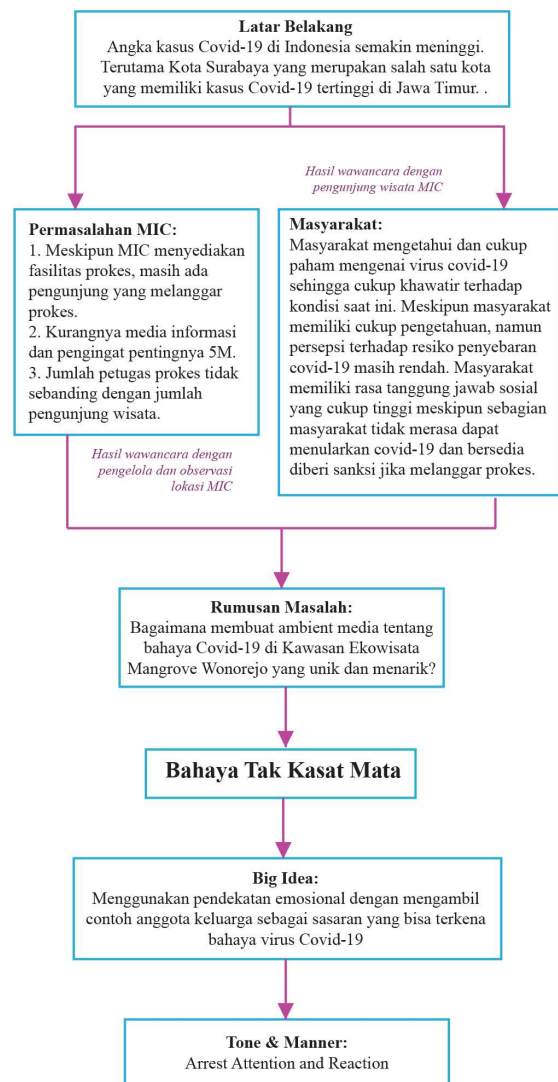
**Latar Belakang**
Angka kasus Covid-19 di Indonesia semakin meninggi. Terutama Kota Surabaya yang merupakan salah satu kota yang memiliki kasus Covid-19 tertinggi di Jawa Timur. .

*Hasil wawancara dengan pengunjung wisata MIC*

**Permasalahan MIC:**
1. Meskipun MIC menyediakan fasilitas prokes, masih ada pengunjung yang melanggar prokes.
2. Kurangnya media informasi dan pengingat pentingnya 5M.
3. Jumlah petugas prokes tidak sebanding dengan jumlah pengunjung wisata.

*Hasil wawancara dengan pengelola dan observasi lokasi MIC*

**Masyarakat:**
Masyarakat mengetahui dan cukup paham mengenai virus covid-19 sehingga cukup khawatir terhadap kondisi saat ini. Meskipun masyarakat memiliki cukup pengetahuan, namun persepsi terhadap resiko penyebaran covid-19 masih rendah. Masyarakat memiliki rasa tanggung jawab sosial yang cukup tinggi meskipun sebagian masyarakat tidak merasa dapat menularkan covid-19 dan bersedia diberi sanksi jika melanggar prokes.

**Rumusan Masalah:**
Bagaimana membuat ambient media tentang bahaya Covid-19 di Kawasan Ekowisata Mangrove Wonorejo yang unik dan menarik?

**Bahaya Tak Kasat Mata**

**Big Idea:**
Menggunakan pendekatan emosional dengan mengambil contoh anggota keluarga sebagai sasaran yang bisa terkena bahaya virus Covid-19

**Tone & Manner:**
Arrest Attention and Reaction